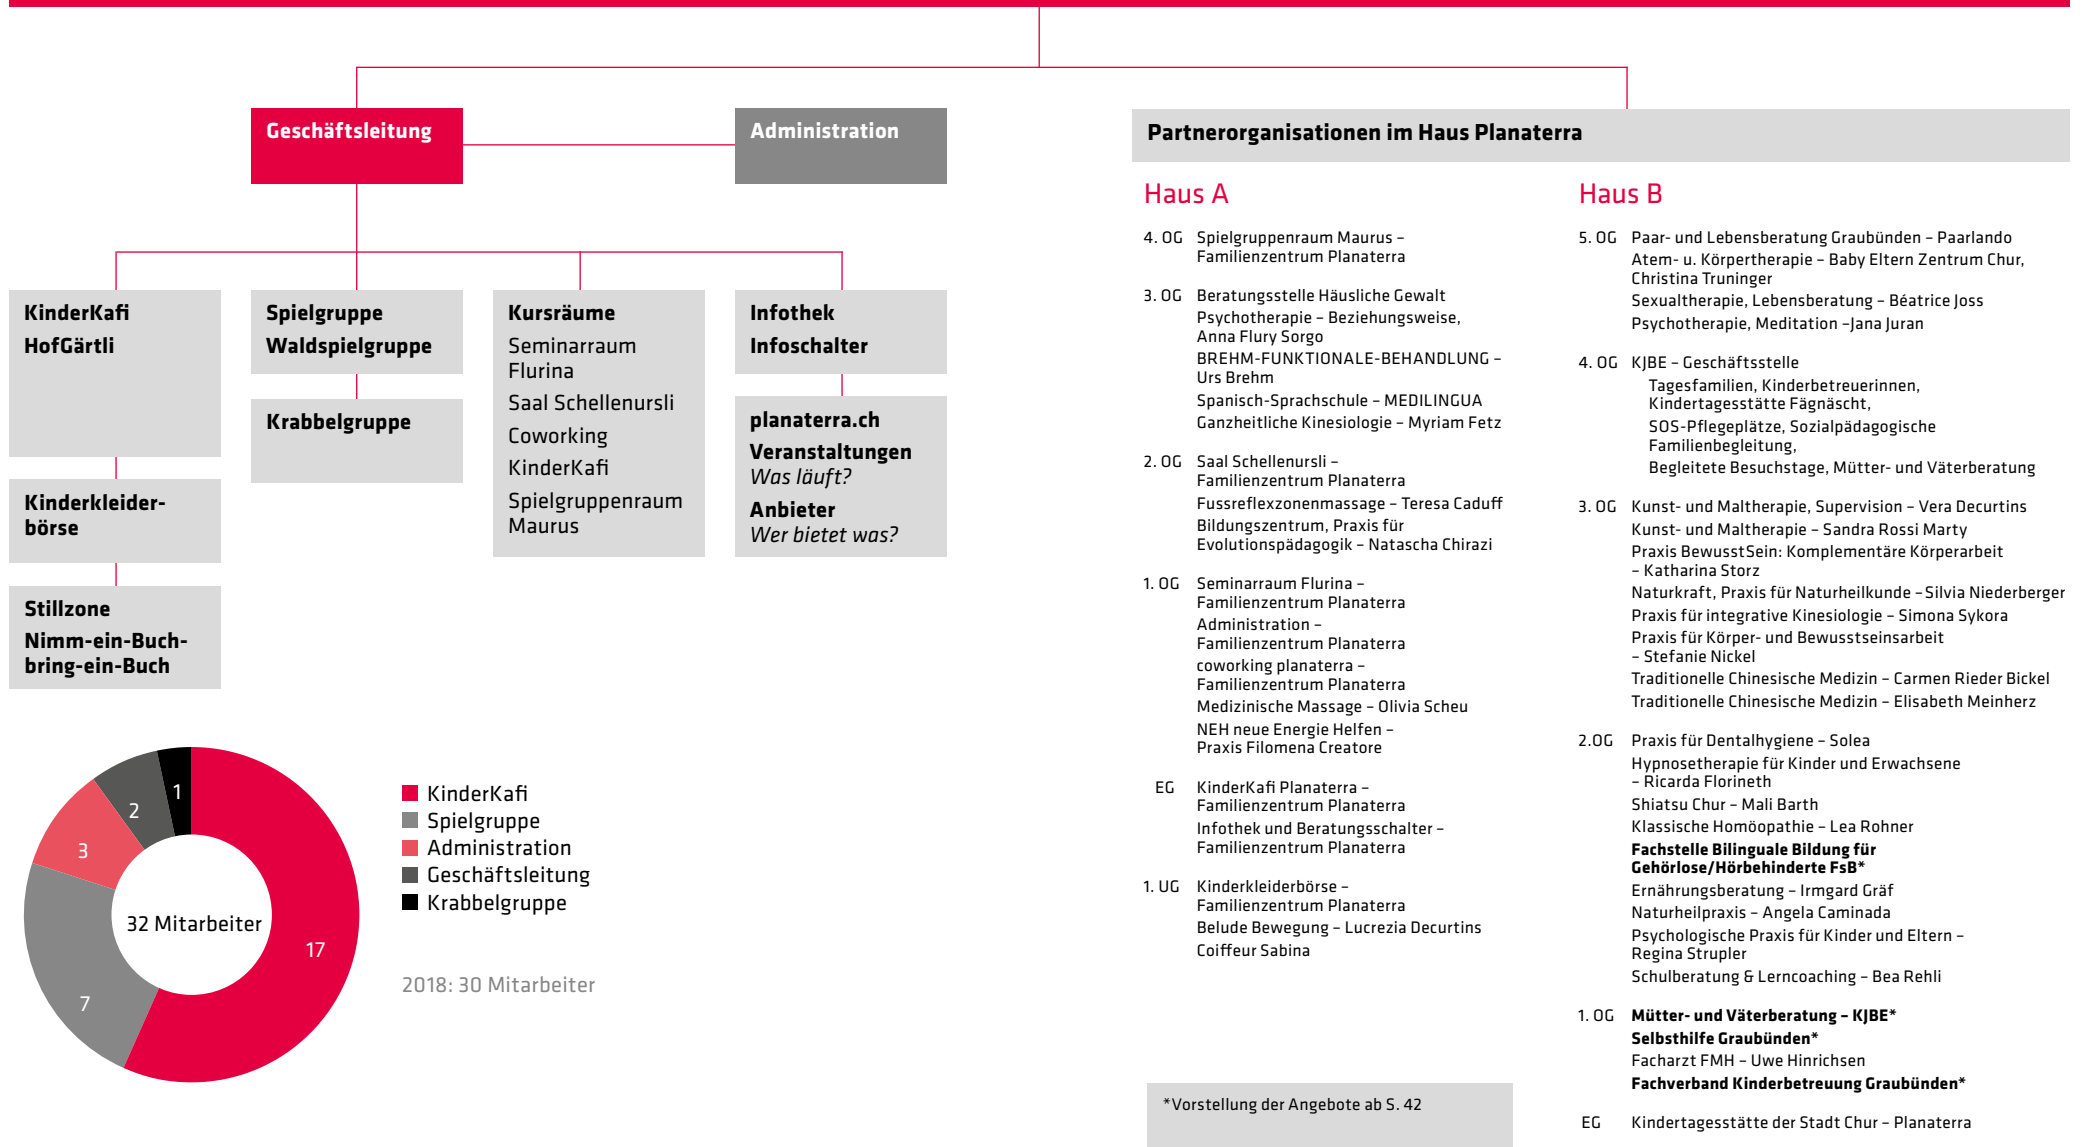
Geschäftsleitung

Administration

KinderKafi
HofGärtli

Kinderkleiderbörse

Stillzone
Nimm-ein-Buch-bring-ein-Buch

Spielgruppe
Waldspielgruppe

Krabbelgruppe

Kursräume
Seminarraum Flurina
Saal Schellenursli
Coworking
KinderKafi
Spielgruppenraum Maurus

Infothek
Infoschalter

planaterra.ch
Veranstaltungen
*Was läuft?*
Anbieter
*Wer bietet was?*

1
2
3
7
17
32 Mitarbeiter

KinderKafi
Spielgruppe
Administration
Geschäftsleitung
Krabbelgruppe

2018: 30 Mitarbeiter

Partnerorganisationen im Haus Planaterra

Haus A

4. OG Spielgruppenraum Maurus – Familienzentrum Planaterra

3. OG Beratungsstelle Häusliche Gewalt
Psychotherapie – Beziehungsweise, Anna Flury Sorgo
BREHM-FUNKTIONALE-BEHANDLUNG – Urs Brehm
Spanisch-Sprachschule – MEDILINGUA
Ganzheitliche Kinesiologie – Myriam Fetz

2. OG Saal Schellenursli – Familienzentrum Planaterra
Fussreflexzonenmassage – Teresa Caduff
Bildungszentrum, Praxis für Evolutionspädagogik – Natascha Chirazi

1. OG Seminarraum Flurina – Familienzentrum Planaterra
Administration – Familienzentrum Planaterra
coworking planaterra – Familienzentrum Planaterra
Medizinische Massage – Olivia Scheu
NEH neue Energie Helfen – Praxis Filomena Creatore

EG KinderKafi Planaterra – Familienzentrum Planaterra
Infothek und Beratungsschalter – Familienzentrum Planaterra

1. UG Kinderkleiderbörse – Familienzentrum Planaterra
Belude Bewegung – Lucrezia Decurtins
Coiffeur Sabina

*Vorstellung der Angebote ab S. 42

Haus B

5. OG Paar- und Lebensberatung Graubünden – Paarlando
Atem- u. Körpertherapie – Baby Eltern Zentrum Chur, Christina Truninger
Sexualtherapie, Lebensberatung – Béatrice Joss
Psychotherapie, Meditation –Jana Juran

4. OG KJBE – Geschäftsstelle
Tagesfamilien, Kinderbetreuerinnen, Kindertagesstätte Fägnäscht,
SOS-Pflegeplätze, Sozialpädagogische Familienbegleitung,
Begleitete Besuchstage, Mütter- und Väterberatung

3. OG Kunst- und Maltherapie, Supervision – Vera Decurtins
Kunst- und Maltherapie – Sandra Rossi Marty
Praxis BewusstSein: Komplementäre Körperarbeit – Katharina Storz
Naturkraft, Praxis für Naturheilkunde – Silvia Niederberger
Praxis für integrative Kinesiologie – Simona Sykora
Praxis für Körper- und Bewusstseinsarbeit – Stefanie Nickel
Traditionelle Chinesische Medizin – Carmen Rieder Bickel
Traditionelle Chinesische Medizin – Elisabeth Meinherz

2.OG Praxis für Dentalhygiene – Solea
Hypnosetherapie für Kinder und Erwachsene – Ricarda Florineth
Shiatsu Chur – Mali Barth
Klassische Homöopathie – Lea Rohner
**Fachstelle Bilinguale Bildung für Gehörlose/Hörbehinderte FsB***
Ernährungsberatung – Irmgard Gräf
Naturheilpraxis – Angela Caminada
Psychologische Praxis für Kinder und Eltern – Regina Strupler
Schulberatung & Lerncoaching – Bea Rehli

1. OG **Mütter- und Väterberatung – KJBE***
**Selbsthilfe Graubünden***
Facharzt FMH – Uwe Hinrichsen
**Fachverband Kinderbetreuung Graubünden***

EG Kindertagesstätte der Stadt Chur – Planaterra